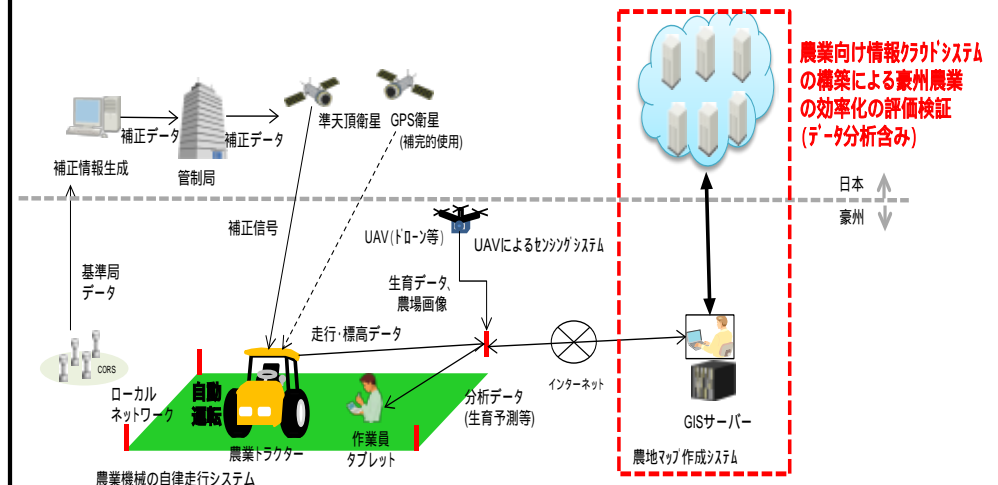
農業向け情報クラウドシステムの構築による豪州農業の効率化の評価検証（データ分析含み）

補正データ

補正データ

準天頂衛星

GPS衛星（補完的使用）

補正情報生成

管制局

日本

豪州

補正信号

UAV（ドローン等）

UAVによるセンシングシステム

基準局データ

生育データ、農場画像

走行・標高データ

インターネット

CORS

ローカルネットワーク

自動運転

分析データ（生育予測等）

GISサーバー

農業トラクター

作業員タブレット

農地マップ作成システム

農業機械の自律走行システム